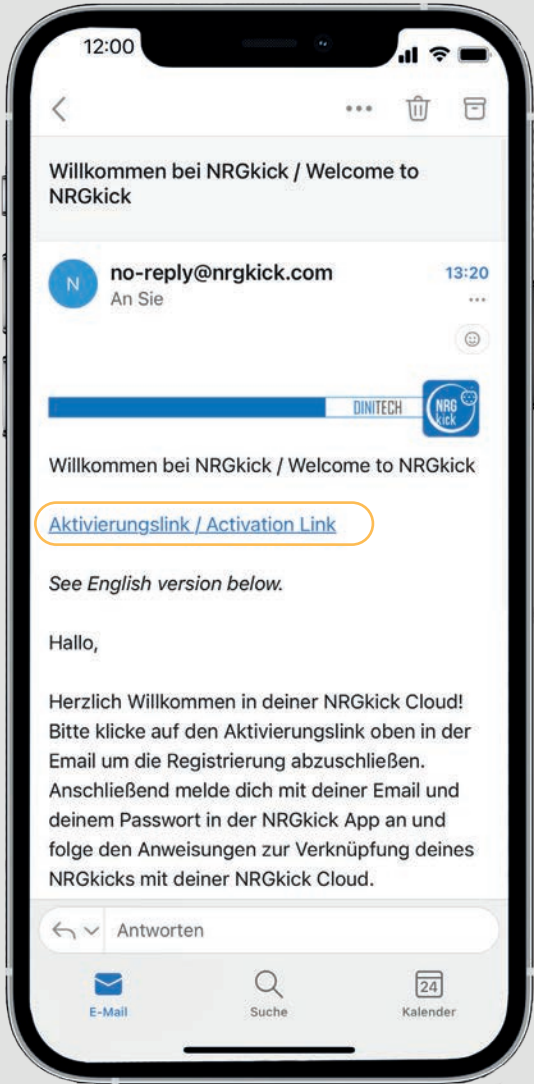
12:00

Willkommen bei NRGkick / Welcome to NRGkick

N
no-reply@nrgkick.com
An Sie
13:20

DINITECH
NRG kick

Willkommen bei NRGkick / Welcome to NRGkick

Aktivierungslink / Activation Link

*See English version below.*

Hallo,

Herzlich Willkommen in deiner NRGkick Cloud! Bitte klicke auf den Aktivierungslink oben in der Email um die Registrierung abzuschließen. Anschließend melde dich mit deiner Email und deinem Passwort in der NRGkick App an und folge den Anweisungen zur Verknüpfung deines NRGkicks mit deiner NRGkick Cloud.

Antworten

E-Mail
Suche
24
Kalender